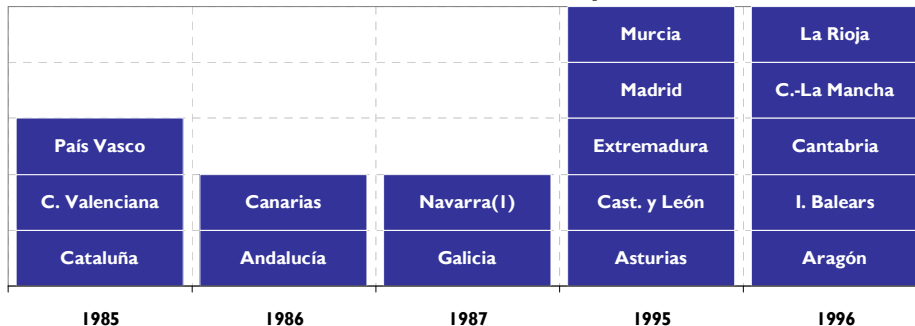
| 1985 | 1986 | 1987 | 1995 | 1996 |
|---|---|---|---|---|
| | | | Murcia | La Rioja |
| | | | Madrid | C.-La Mancha |
| País Vasco | | | Extremadura | Cantabria |
| C. Valenciana | Canarias | Navarra(1) | Cast. y León | I. Balears |
| Cataluña | Andalucía | Galicia | Asturias | Aragón |